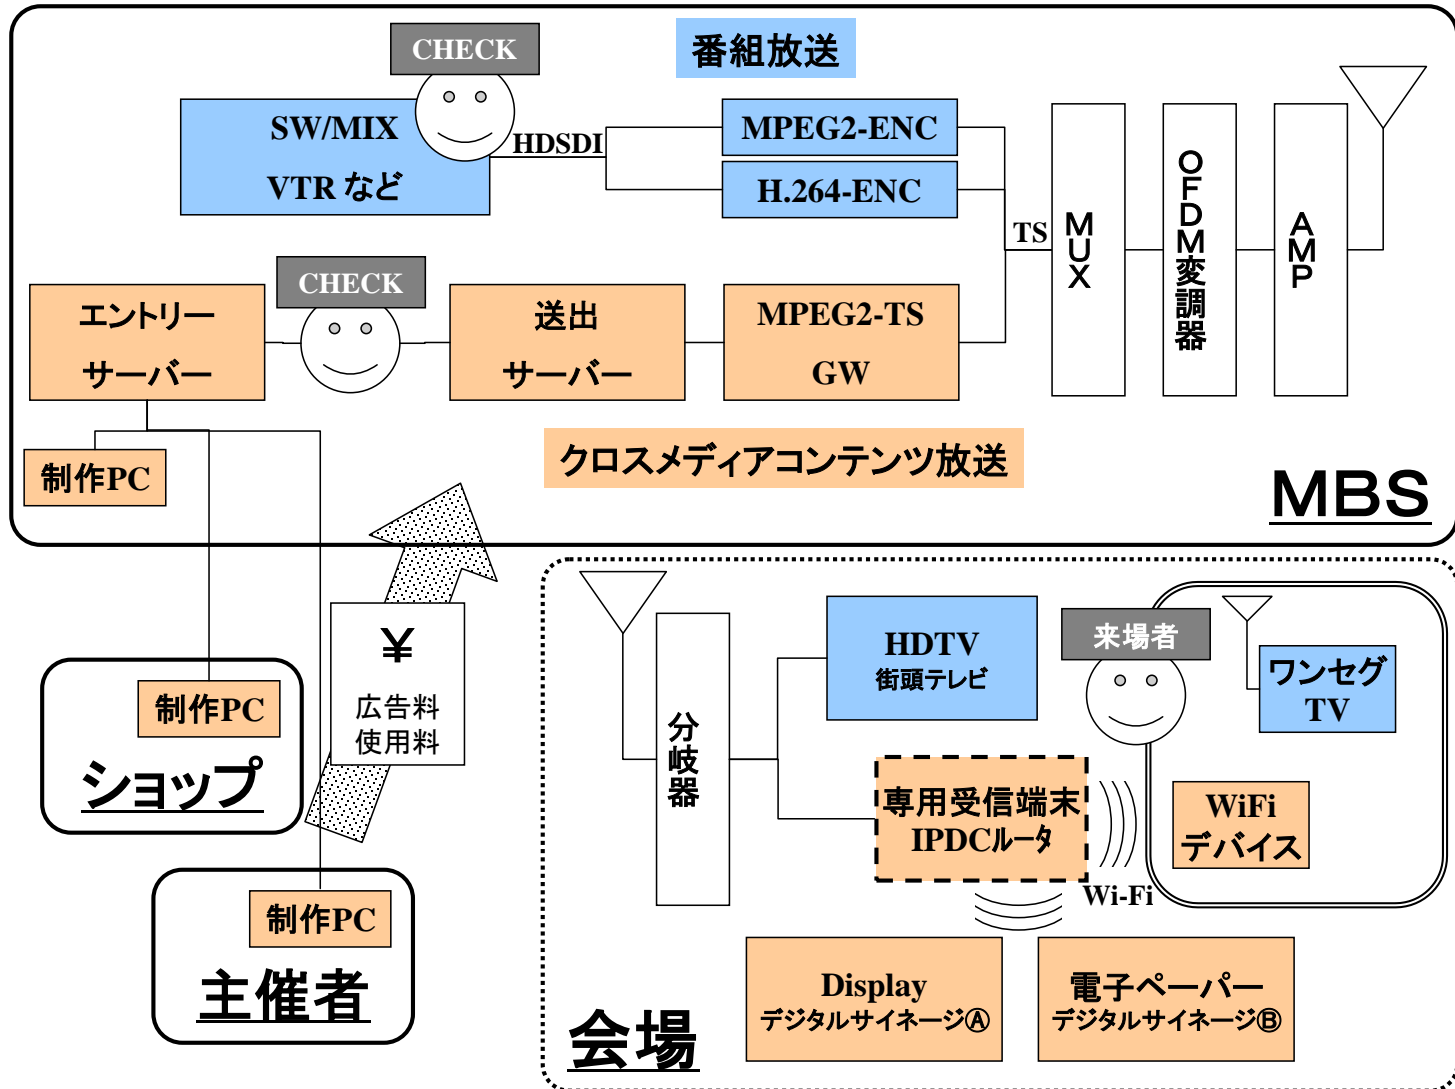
CHECK
番組放送
SW/MIX
VTR など
HDSDI
MPEG2-ENC
H.264-ENC
TS
MUX
OFDM変調器
AMP
CHECK
エントリー
サーバー
送出
サーバー
MPEG2-TS
GW
制作PC
クロスメディアコンテンツ放送
MBS
¥
広告料
使用料
制作PC
ショップ
制作PC
主催者
分岐器
HDTV
街頭テレビ
来場者
ワンセグ
TV
専用受信端末
IPDCルータ
WiFi
デバイス
Wi-Fi
Display
デジタルサイネージⒶ
電子ペーパー
デジタルサイネージⒷ
会場